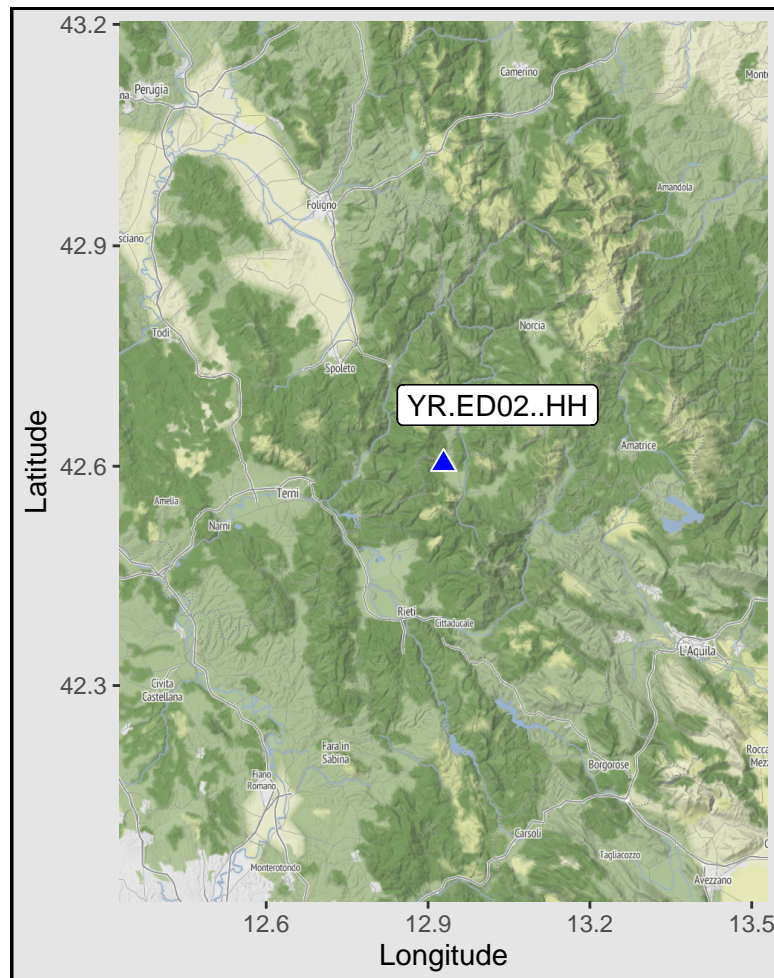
43.2
42.9
42.6
42.3
Latitude
12.6
12.9
13.2
13.5
Longitude
YR.ED02..HH
Perugia
Camerino
Monte
Foligno
Amandola
sciano
Norcia
Todi
Spoleto
Amatrice
Amelia
Terni
Narni
Rieti
Cittaducale
L'Aquila
Civita Castellana
Fara in Sabina
Rocca Mez
Fiano Romano
Borgorose
Carsoli
Tagliacozzo
Monterotondo
Avezzano